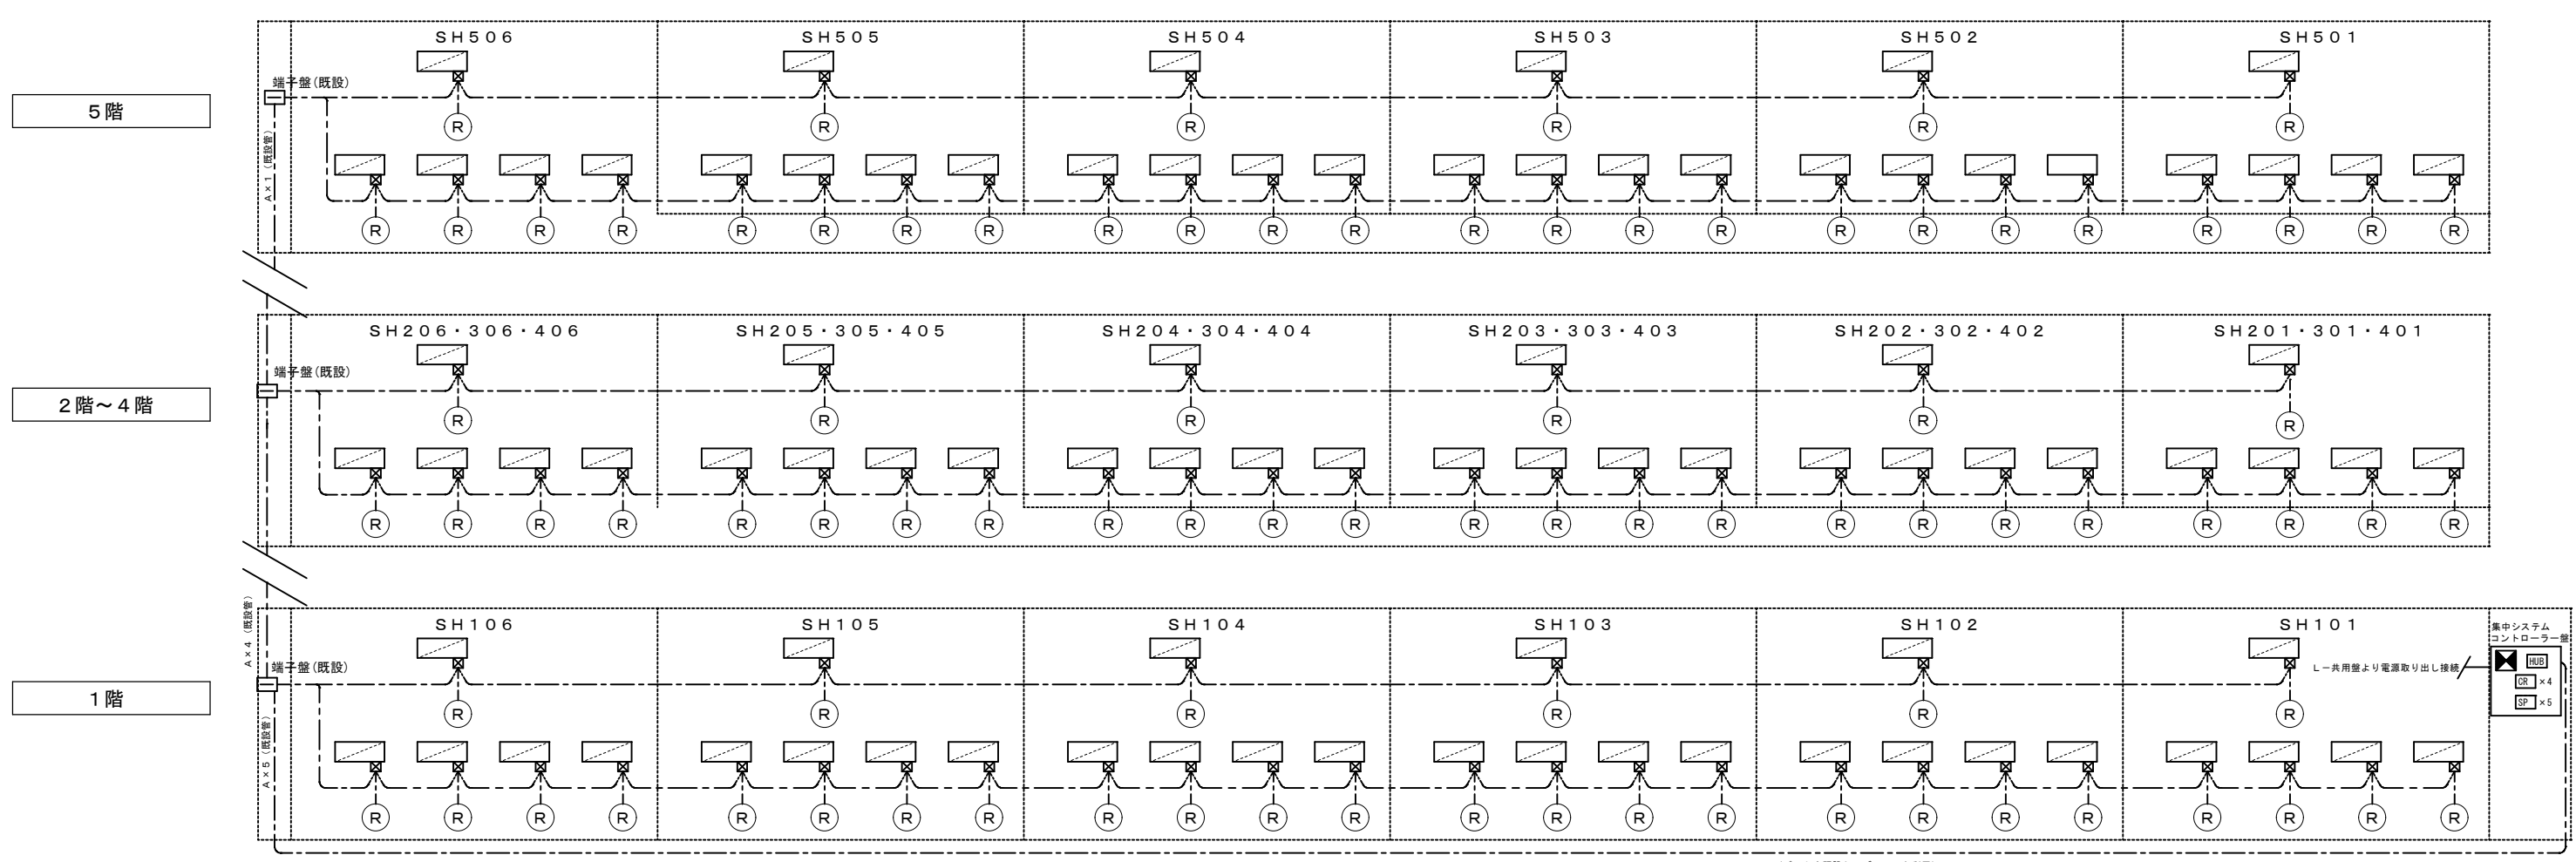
5階

SH506 SH505 SH504 SH503 SH502 SH501

端子盤(既設)

A×1 (既設管)

R R R R R R
R R R R R R R R R R R R R R R R R R R R R R R R

2階～4階

SH206・306・406 SH205・305・405 SH204・304・404 SH203・303・403 SH202・302・402 SH201・301・401

端子盤(既設)

R R R R R R
R R R R R R R R R R R R R R R R R R R R R R R R

1階

A×4 (既設管)

SH106 SH105 SH104 SH103 SH102 SH101

端子盤(既設)

A×5 (既設管)

集中システムコントローラー盤

L－共用盤より電源取り出し接続

HUB
CR ×4
SP ×5

R R R R R R
R R R R R R R R R R R R R R R R R R R R R R R R